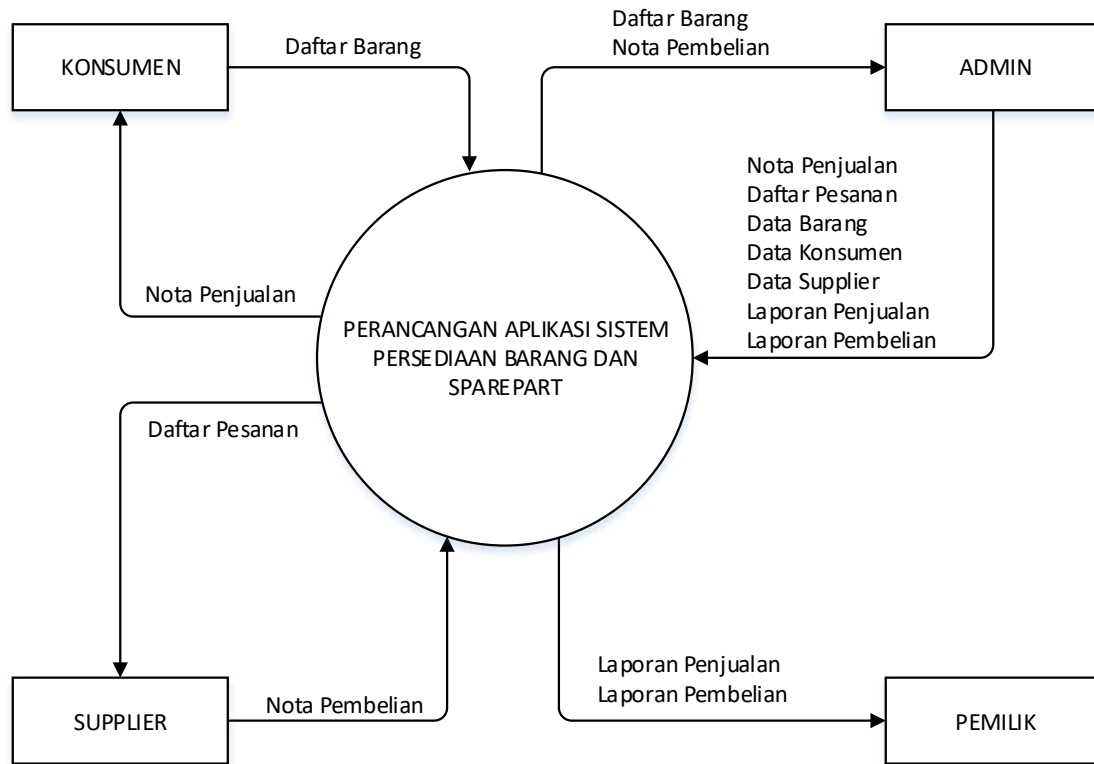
KONSUMEN

Daftar Barang

Daftar Barang
Nota Pembelian

ADMIN

Nota Penjualan
Daftar Pesanan
Data Barang
Data Konsumen
Data Supplier
Laporan Penjualan
Laporan Pembelian

Nota Penjualan

PERANCANGAN APLIKASI SISTEM PERSEDIAAN BARANG DAN SPAREPART

Daftar Pesanan

Laporan Penjualan
Laporan Pembelian

SUPPLIER

Nota Pembelian

PEMILIK